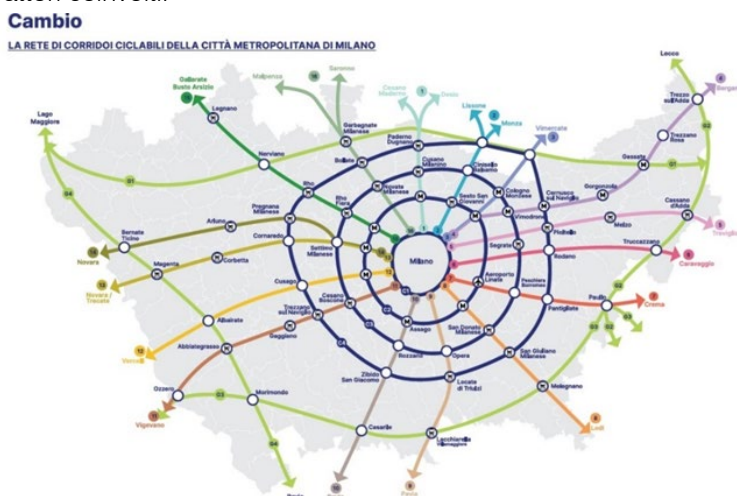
Cambio

LA RETE DI CORRIDOI CICLABILI DELLA CITTÀ METROPOLITANA DI MILANO

Lecco

Gallarate Busto Arsizio

Malpensa

Saronno

Cesano Maderno

Seveso

Lissone

Monza

Vimercate

Trezzo sull'Adda

Bergamo

Lago Maggiore

Legnano

Garbagnate Milanese

Paderno Dugnano

Cusano Milanino

Cinisello Balsamo

Trezzano Rosa

Nerviano

Bollate

Gessate

Rho

Novate Milanese

Sesto San Giovanni

Cologno Monzese

Cernusco sul Naviglio

Gorgonzola

Cassano d'Adda

Bernate Ticino

Arluno

Pregnana Milanese

Rho Fiera

Vimodrone

Melzo

Treviglio

Novara

Cornaredo

Settimo Milanese

Pioltello

Truccazzano

Magenta

Corbetta

Segrate

Caravaggio

Milano

Rodano

Novara / Trecate

Cusago

Cesano Boscone

Aeroporto Linate

Peschiera Borromeo

Albairate

Trezzano sul Naviglio

Paullo

Crema

Pantigliate

Varese

Abbiategrasso

Gaggiano

Assago

San Donato Milanese

Rozzano

Opera

San Giuliano Milanese

Ozzero

Zibido San Giacomo

Locate di Triulzi

Vigevano

Morimondo

Melegnano

Lodi

Casarile

Lacchiarella

Pavia

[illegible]

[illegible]

G1

G2

G3

G4

C1

C2

C3

C4

1

2

3

4

5

6

7

8

9

10

11

12

13

14

15

16